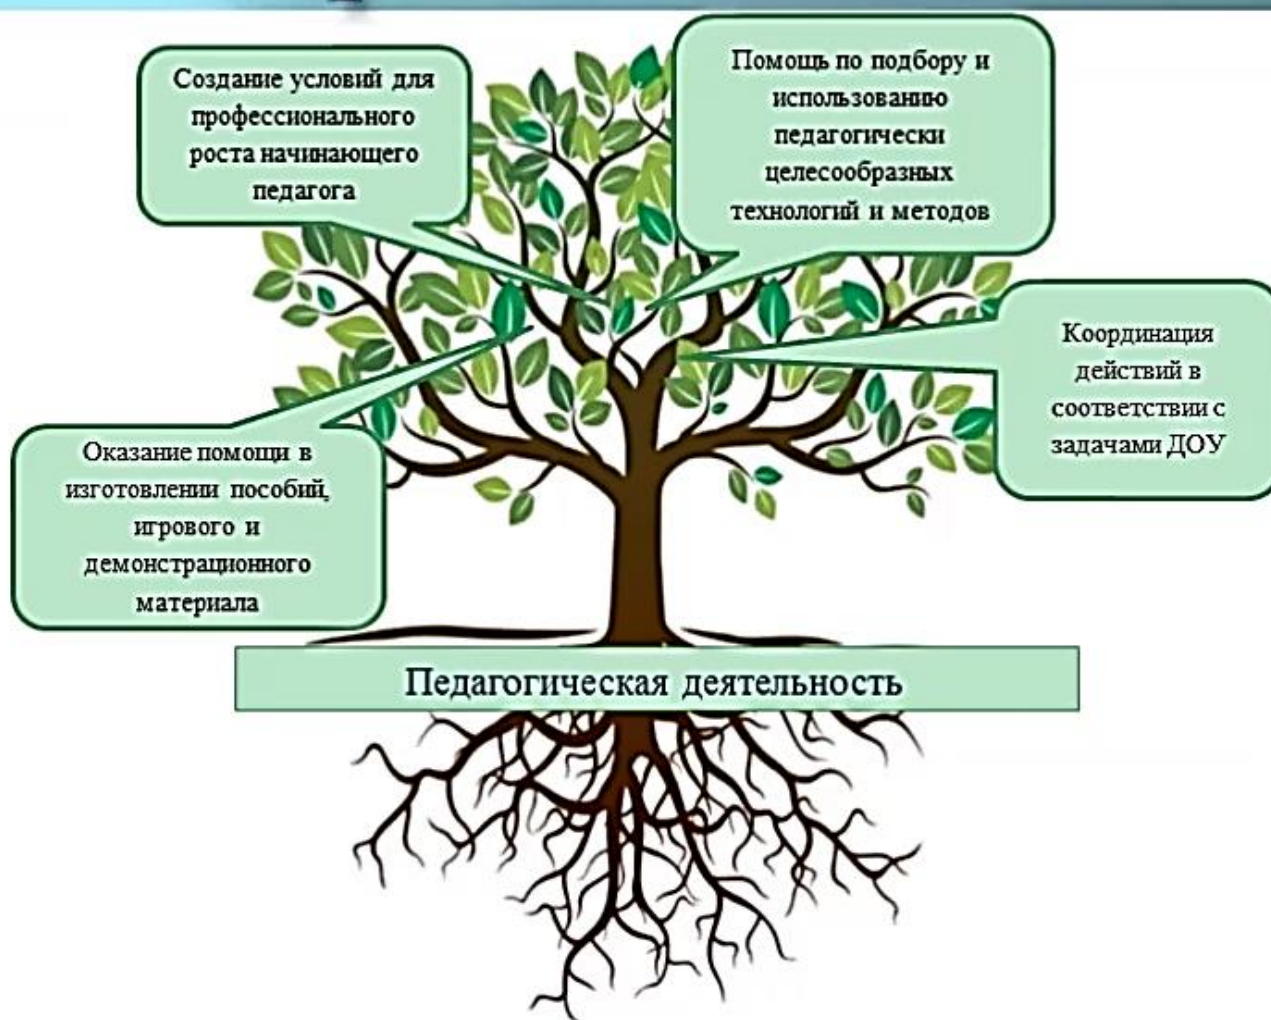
Создание условий для профессионального роста начинающего педагога

Помощь по подбору и использованию педагогически целесообразных технологий и методов

Координация действий в соответствии с задачами ДОУ

Оказание помощи в изготовлении пособий, игрового и демонстрационного материала

Педагогическая деятельность